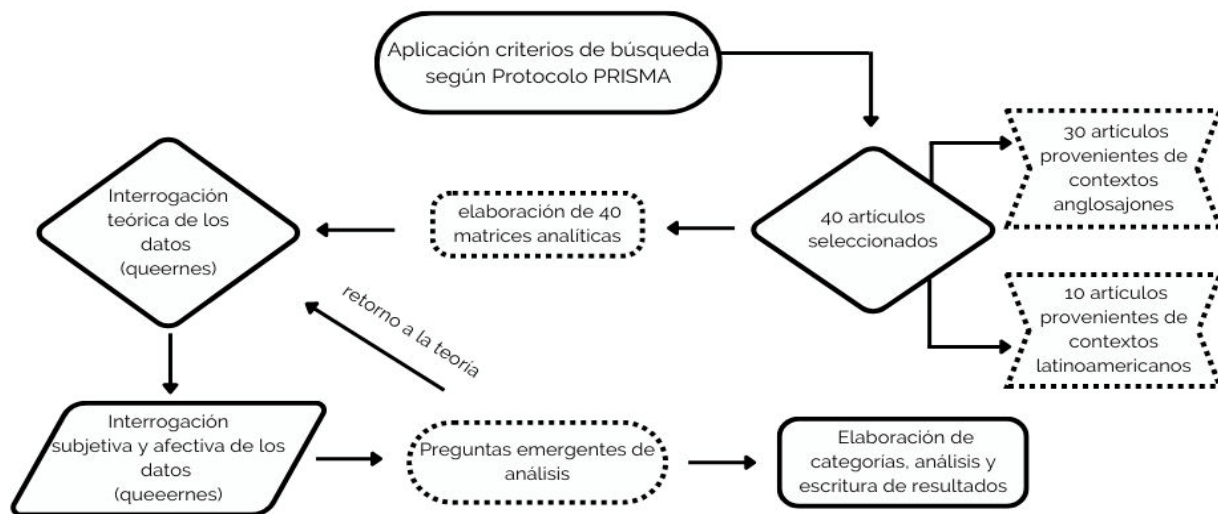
Aplicación criterios de búsqueda según Protocolo PRISMA

30 artículos provenientes de contextos anglosajones

40 artículos seleccionados

10 artículos provenientes de contextos latinoamericanos

elaboración de 40 matrices analíticas

Interrogación teórica de los datos (queernes)

retorno a la teoría

Interrogación subjetiva y afectiva de los datos (queeernes)

Preguntas emergentes de análisis

Elaboración de categorías, análisis y escritura de resultados